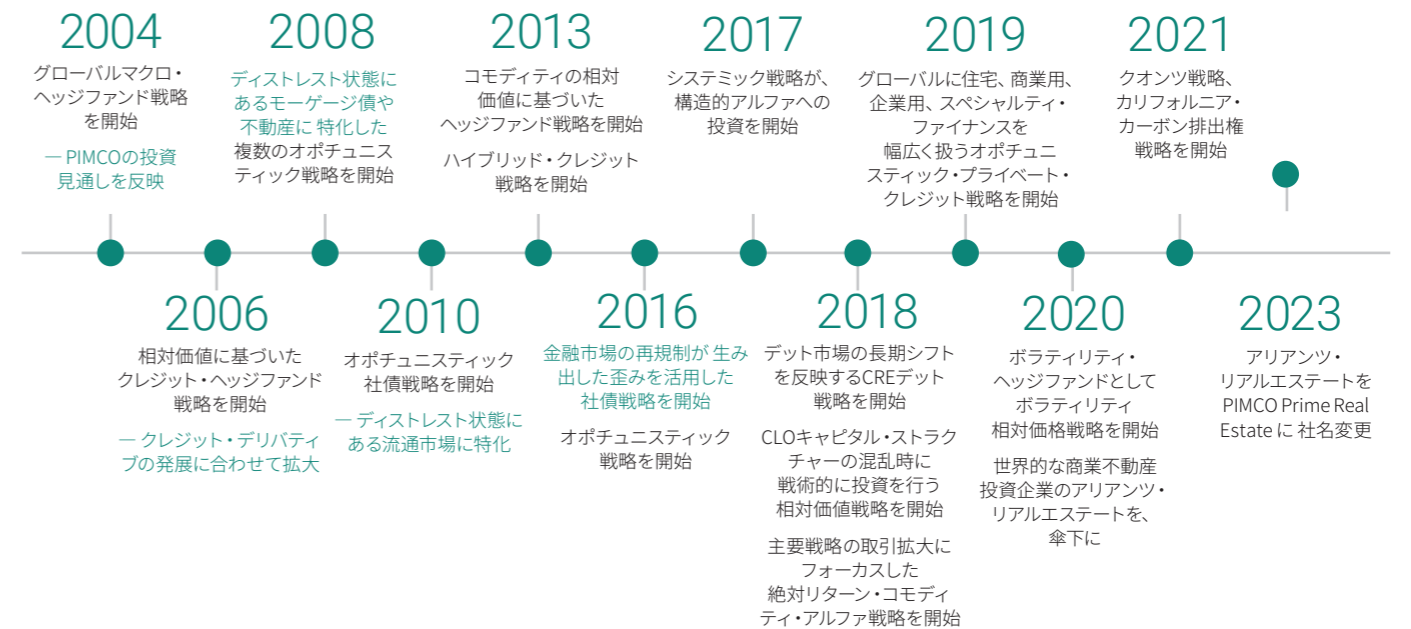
2004
グローバルマクロ・ヘッジファンド戦略を開始

— PIMCOの投資見通しを反映

2006
相対価値に基づいたクレジット・ヘッジファンド戦略を開始

— クレジット・デリバティブの発展に合わせて拡大

2008
ディストレスト状態にあるモーゲージ債や不動産に 特化した複数のオポチュニスティック戦略を開始

2010
オポチュニスティック社債戦略を開始

— ディストレスト状態にある流通市場に特化

2013
コモディティの相対価値に基づいたヘッジファンド戦略を開始

ハイブリッド・クレジット戦略を開始

2016
金融市場の再規制が 生み出した歪みを活用した社債戦略を開始

オポチュニスティック戦略を開始

2017
システミック戦略が、構造的アルファへの投資を開始

2018
デット市場の長期シフトを反映するCREデット戦略を開始

CLOキャピタル・ストラクチャーの混乱時に戦術的に投資を行う相対価値戦略を開始

主要戦略の取引拡大にフォーカスした絶対リターン・コモディティ・アルファ戦略を開始

2019
グローバルに住宅、商業用、企業用、スペシャルティ・ファイナンスを幅広く扱うオポチュニスティック・プライベート・クレジット戦略を開始

2020
ボラティリティ・ヘッジファンドとしてボラティリティ相対価格戦略を開始

世界的な商業不動産投資企業のアリアンツ・リアルエステートを、傘下に

2021
クオンツ戦略、カリフォルニア・カーボン排出権戦略を開始

2023
アリアンツ・リアルエステートをPIMCO Prime Real Estate に 社名変更